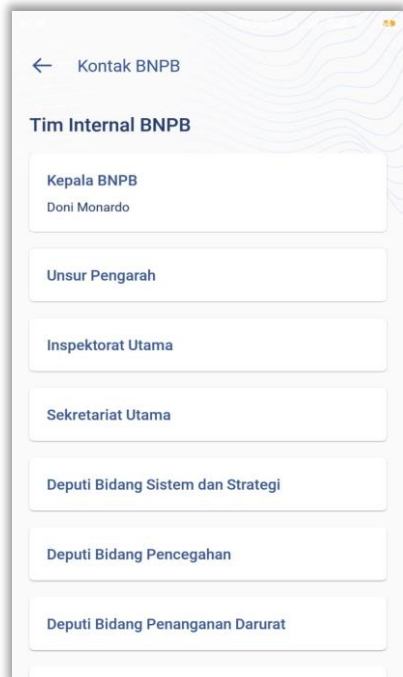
← Kontak BNPB

Tim Internal BNPB

Kepala BNPB
Doni Monardo

Unsur Pengarah

Inspektorat Utama

Sekretariat Utama

Deputi Bidang Sistem dan Strategi

Deputi Bidang Pencegahan

Deputi Bidang Penanganan Darurat